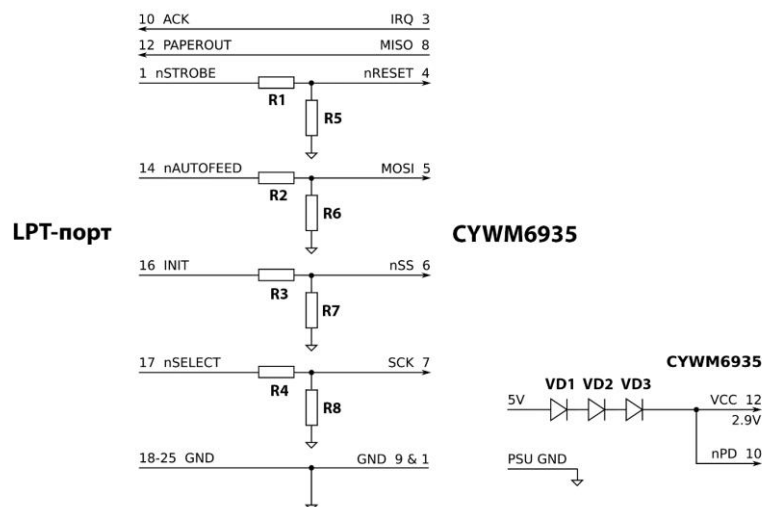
LPT-порт

10 ACK
IRQ 3
12 PAPEROUT
MISO 8
1 nSTROBE
nRESET 4
R1
R5
14 nAUTOFEED
MOSI 5
R2
R6
16 INIT
nSS 6
R3
R7
17 nSELECT
SCK 7
R4
R8
18-25 GND
GND 9 & 1

CYWM6935

CYWM6935
VD1 VD2 VD3
5V
VCC 12
2.9V
nPD 10
PSU GND